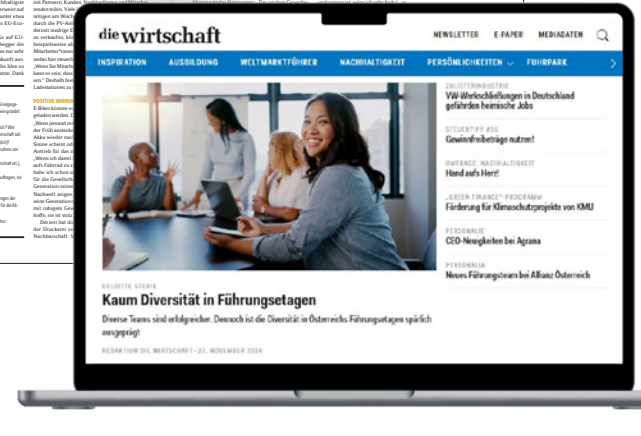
die wirtschaft

NEWSLETTER E-PAPER MEDIADATEN

INSPIRATION AUSBILDUNG WELTMARKTFÜHRER NACHHALTIGKEIT PERSÖNLICHKEITEN FUHRPARK

ZULIEFERINDUSTRIE
VW-Werkschließungen in Deutschland gefährden heimische Jobs

STEUERTIPP #10
Gewinnfreibeträge nutzen!

UMFRAGE: NACHHALTIGKEIT
Hand aufs Herz!

„GREEN FINANCE"-PROGRAMM
Förderung für Klimaschutzprojekte von KMU

PERSONALIE
CEO-Neuigkeiten bei Agrana

PERSONALIA
Neues Führungsteam bei Allianz Österreich

DELOITTE STUDIE
Kaum Diversität in Führungsetagen

Diverse Teams sind erfolgreicher. Dennoch ist die Diversität in Österreichs Führungsetagen spärlich ausgeprägt

REDAKTION DIE WIRTSCHAFT • 27. NOVEMBER 2024

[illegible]